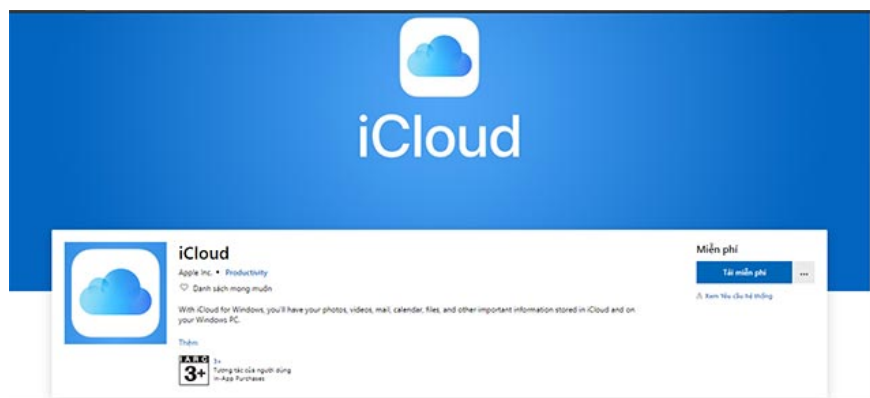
iCloud

iCloud

Apple Inc. • Productivity

Danh sách mong muốn

With iCloud for Windows, you'll have your photos, videos, mail, calendar, files, and other important information stored in iCloud and on your Windows PC.

Thêm

IARC 3+

3+
Tương tác của người dùng
In-App Purchases

Miễn phí

Tải miễn phí

...

Xem Yêu cầu hệ thống